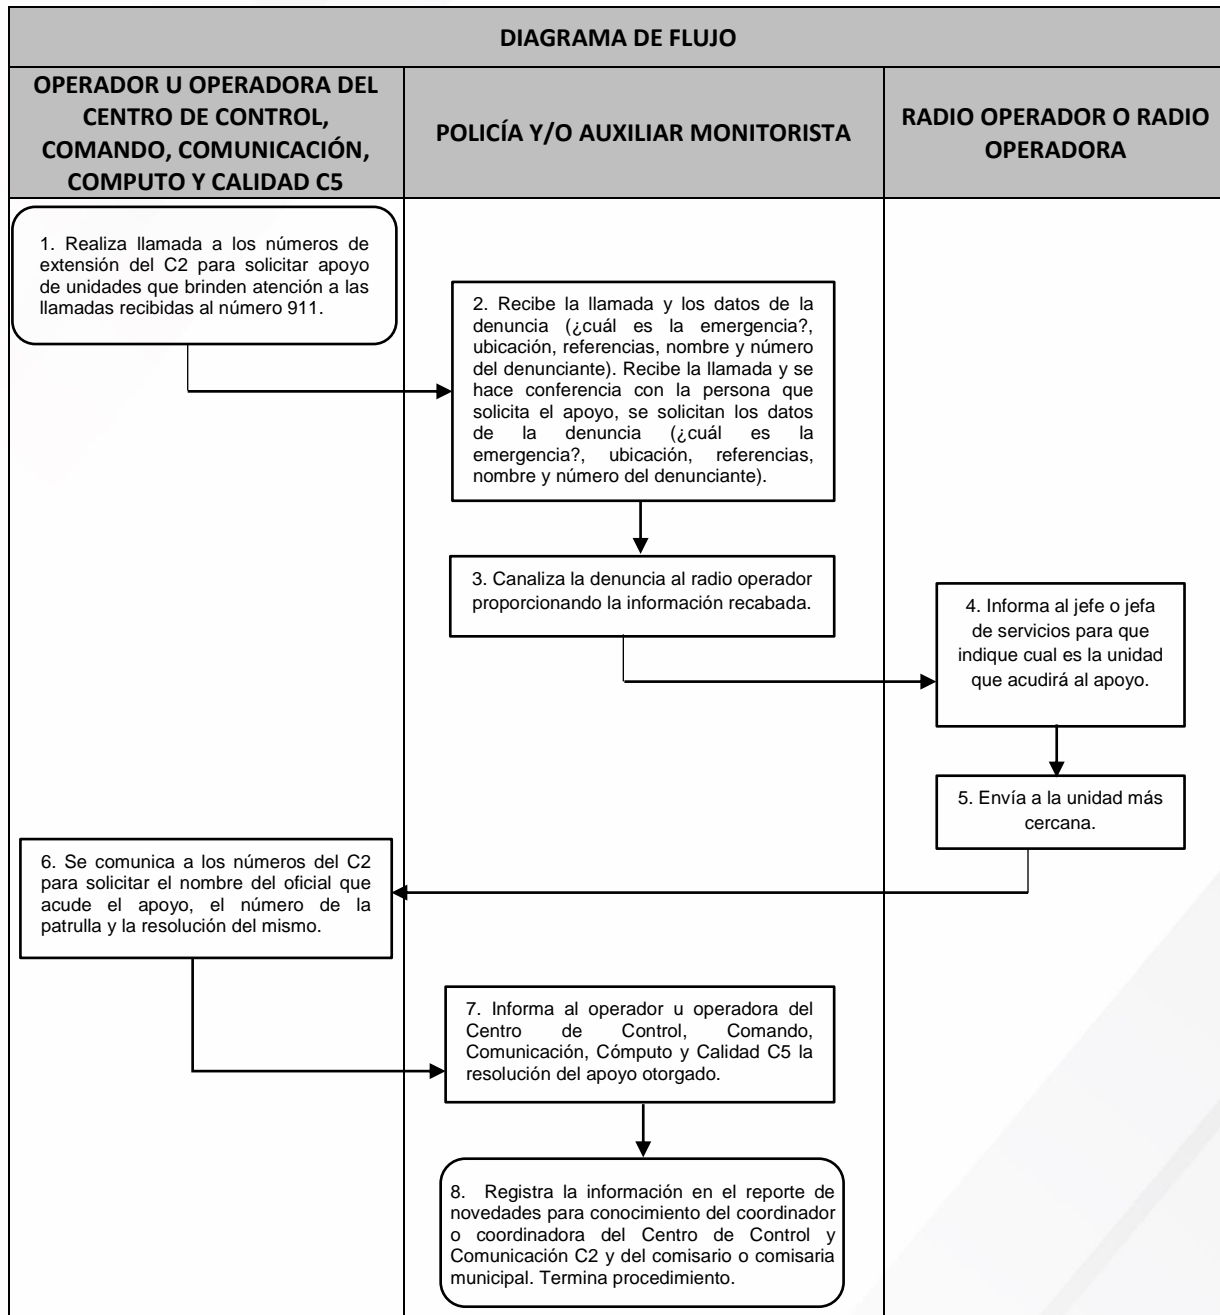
DIAGRAMA DE FLUJO

OPERADOR U OPERADORA DEL CENTRO DE CONTROL, COMANDO, COMUNICACIÓN, COMPUTO Y CALIDAD C5

POLICÍA Y/O AUXILIAR MONITORISTA

RADIO OPERADOR O RADIO OPERADORA

1. Realiza llamada a los números de extensión del C2 para solicitar apoyo de unidades que brinden atención a las llamadas recibidas al número 911.

2. Recibe la llamada y los datos de la denuncia (¿cuál es la emergencia?, ubicación, referencias, nombre y número del denunciante). Recibe la llamada y se hace conferencia con la persona que solicita el apoyo, se solicitan los datos de la denuncia (¿cuál es la emergencia?, ubicación, referencias, nombre y número del denunciante).

3. Canaliza la denuncia al radio operador proporcionando la información recabada.

4. Informa al jefe o jefa de servicios para que indique cual es la unidad que acudirá al apoyo.

5. Envía a la unidad más cercana.

6. Se comunica a los números del C2 para solicitar el nombre del oficial que acude el apoyo, el número de la patrulla y la resolución del mismo.

7. Informa al operador u operadora del Centro de Control, Comando, Comunicación, Cómputo y Calidad C5 la resolución del apoyo otorgado.

8. Registra la información en el reporte de novedades para conocimiento del coordinador o coordinadora del Centro de Control y Comunicación C2 y del comisario o comisaria municipal. Termina procedimiento.